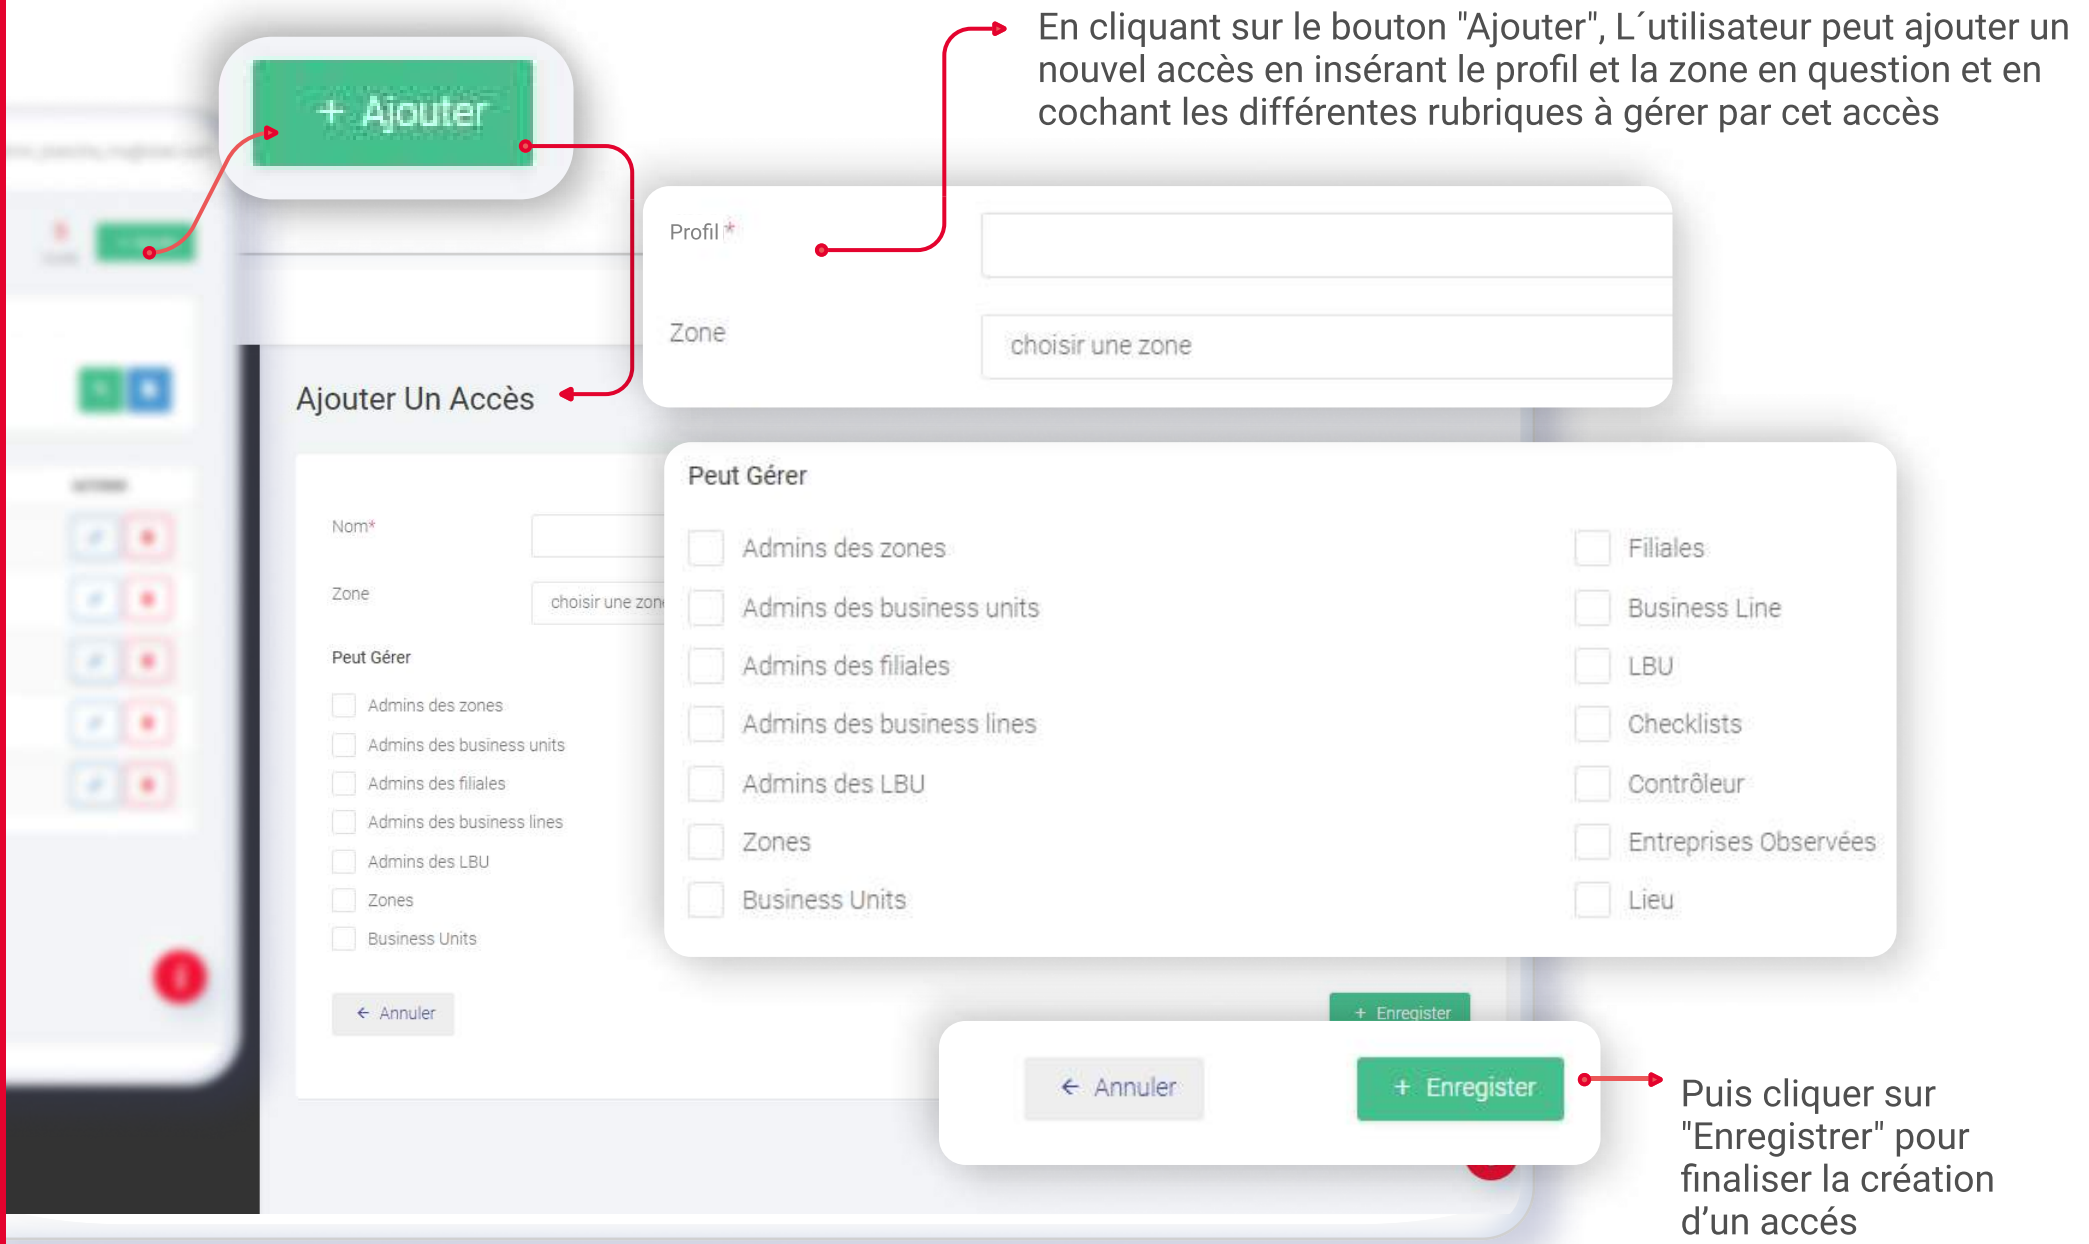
+ Ajouter

En cliquant sur le bouton "Ajouter", L´utilisateur peut ajouter un nouvel accès en insérant le profil et la zone en question et en cochant les différentes rubriques à gérer par cet accès

Profil *

Zone

choisir une zone

Ajouter Un Accès

Nom*

Zone

choisir une zon

Peut Gérer

Admins des zones
Admins des business units
Admins des filiales
Admins des business lines
Admins des LBU
Zones
Business Units

← Annuler

+ Enregister

Peut Gérer

Admins des zones
Admins des business units
Admins des filiales
Admins des business lines
Admins des LBU
Zones
Business Units

Filiales
Business Line
LBU
Checklists
Contrôleur
Entreprises Observées
Lieu

← Annuler

+ Enregister

Puis cliquer sur "Enregistrer" pour finaliser la création d’un accés